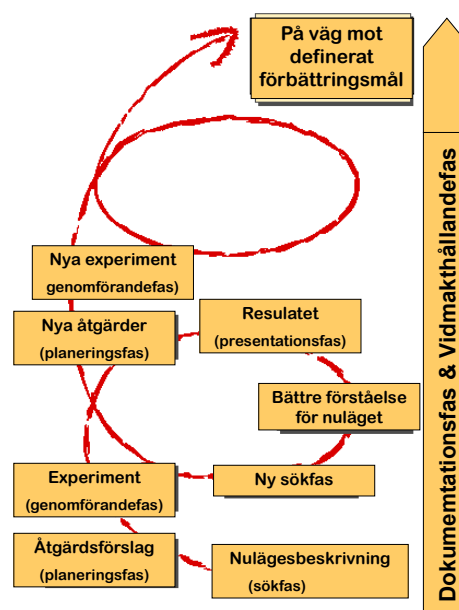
På väg mot definerat förbättringsmål

Nya experiment
(genomförandefas)

Nya åtgärder
(planeringsfas)

Resulatet
(presentationsfas)

Bättre förståelse för nuläget

Experiment
(genomförandefas)

Ny sökfas

Åtgärdsförslag
(planeringsfas)

Nulägesbeskrivning
(sökfas)

Dokumentationsfas & Vidmakthållandefas